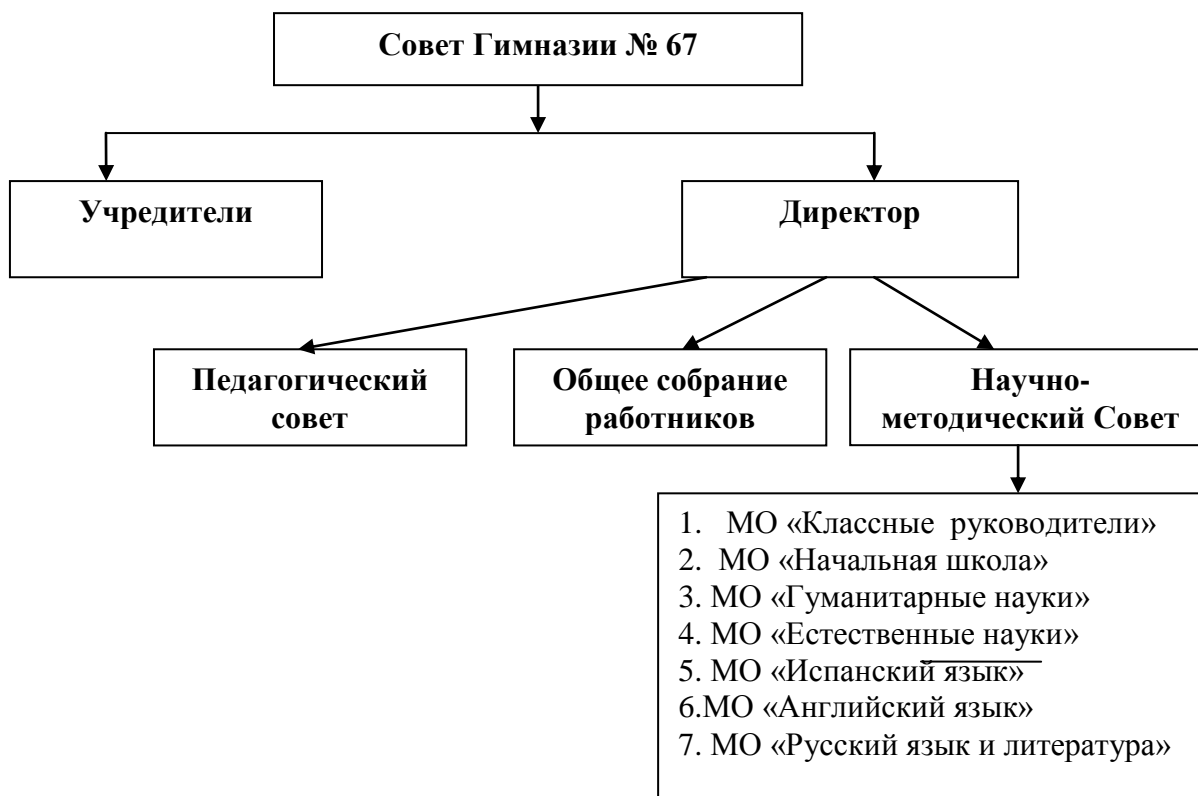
Совет Гимназии № 67

Учредители

Директор

Педагогический совет

Общее собрание работников

Научно-методический Совет

1. МО «Классные руководители»
2. МО «Начальная школа»
3. МО «Гуманитарные науки»
4. МО «Естественные науки»
5. МО «Испанский язык»
6.МО «Английский язык»
7. МО «Русский язык и литература»